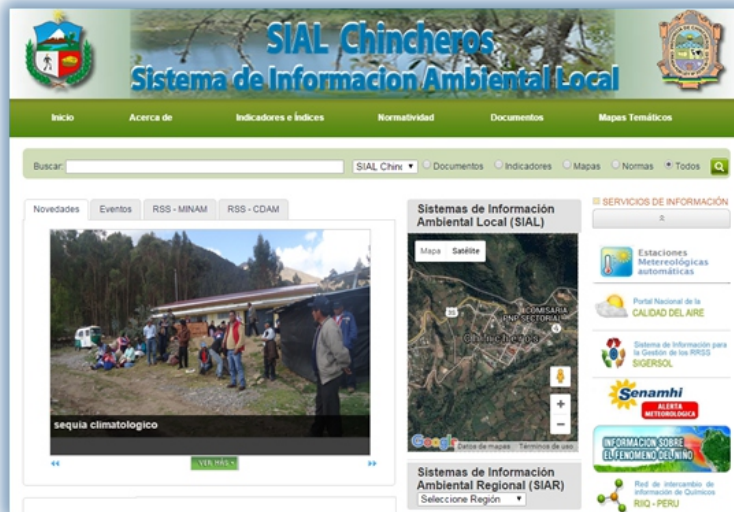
SIAL Chincheros
Sistema de Informacion Ambiental Local

Inicio | Acerca de | Indicadores e Índices | Normatividad | Documentos | Mapas Temáticos

Buscar: SIAL Chinc | Documentos | Indicadores | Mapas | Normas | Todos

Novedades | Eventos | RSS - MINAM | RSS - CDAM

sequia climatologico

VER MAS

Sistemas de Información Ambiental Local (SIAL)

Mapa | Satélite

COMISARIA PNP SECTORIAL

Chincheros

Datos de mapas | Términos de uso

Sistemas de Información Ambiental Regional (SIAR)

Seleccione Región

SERVICIOS DE INFORMACIÓN

Estaciones Metereológicas automáticas

Portal Nacional de la CALIDAD DEL AIRE

Sistema de Información para la Gestión de los RRSS SIGERSOL

Senamhi ALERTA METEOROLÓGICA

INFORMACIÓN SOBRE EL FENÓMENO DEL NIÑO

Red de intercambio de información de Químicos RIQ - PERU